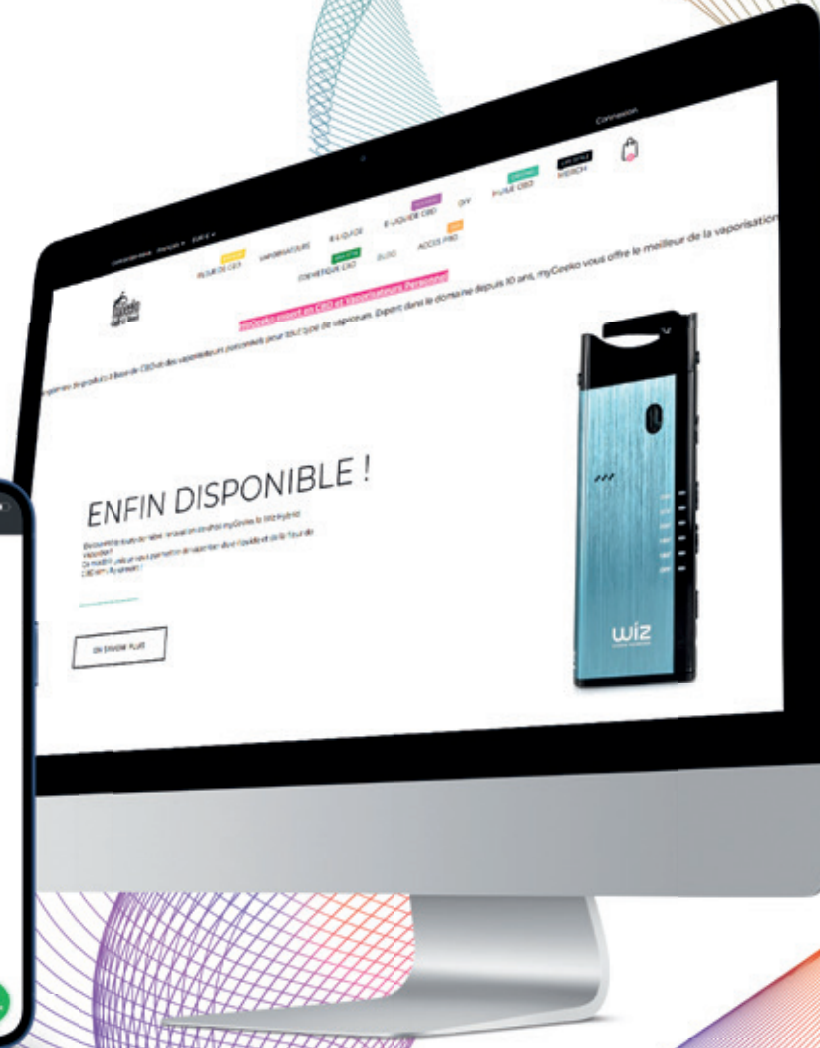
Connexion

FLEUR DE CBD
VAPORISATEURS
E-LIQUIDE
E-LIQUIDE CBD
DIY
HUILE CBD
MERCH
COSMÉTIQUE CBD
BLOG
ACCESS PRO

myCooko expert en CBD et Vaporisateurs Personnel

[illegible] produits à base de CBD et des vaporisateurs personnels pour tout type de vapoteurs. Expert dans le domaine depuis 10 ans, myCooko vous offre le meilleur de la vaporisation

ENFIN DISPONIBLE !

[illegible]

EN SAVOIR PLUS

wiz